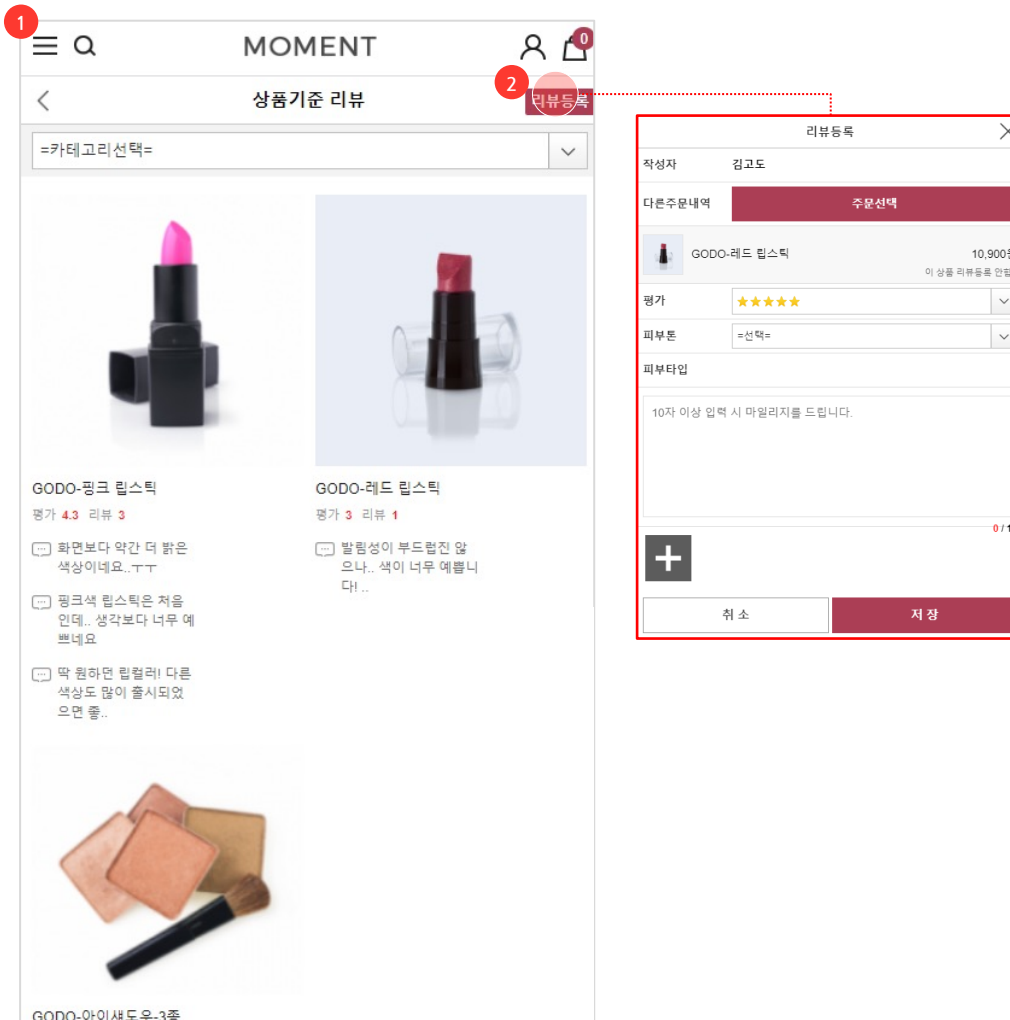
1

MOMENT

0

상품기준 리뷰

2

리뷰등록

=카테고리선택=

GODO-핑크 립스틱

평가 4.3 리뷰 3

화면보다 약간 더 밝은 색상이네요..ㅜㅜ

핑크색 립스틱은 처음인데.. 생각보다 너무 예쁘네요

딱 원하던 립컬러! 다른 색상도 많이 출시되었으면 좋..

GODO-레드 립스틱

평가 3 리뷰 1

발림성이 부드럽진 않으나.. 색이 너무 예쁩니다! ..

GODO-아이섀도우-3종

리뷰등록

작성자 김고도

다른주문내역 주문선택

GODO-레드 립스틱 10,900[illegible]

이 상품 리뷰등록 안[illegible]

평가 ★★★★★

피부톤 =선택=

피부타입

10자 이상 입력 시 마일리지를 드립니다.

0 / 1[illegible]

+

취 소

저 장